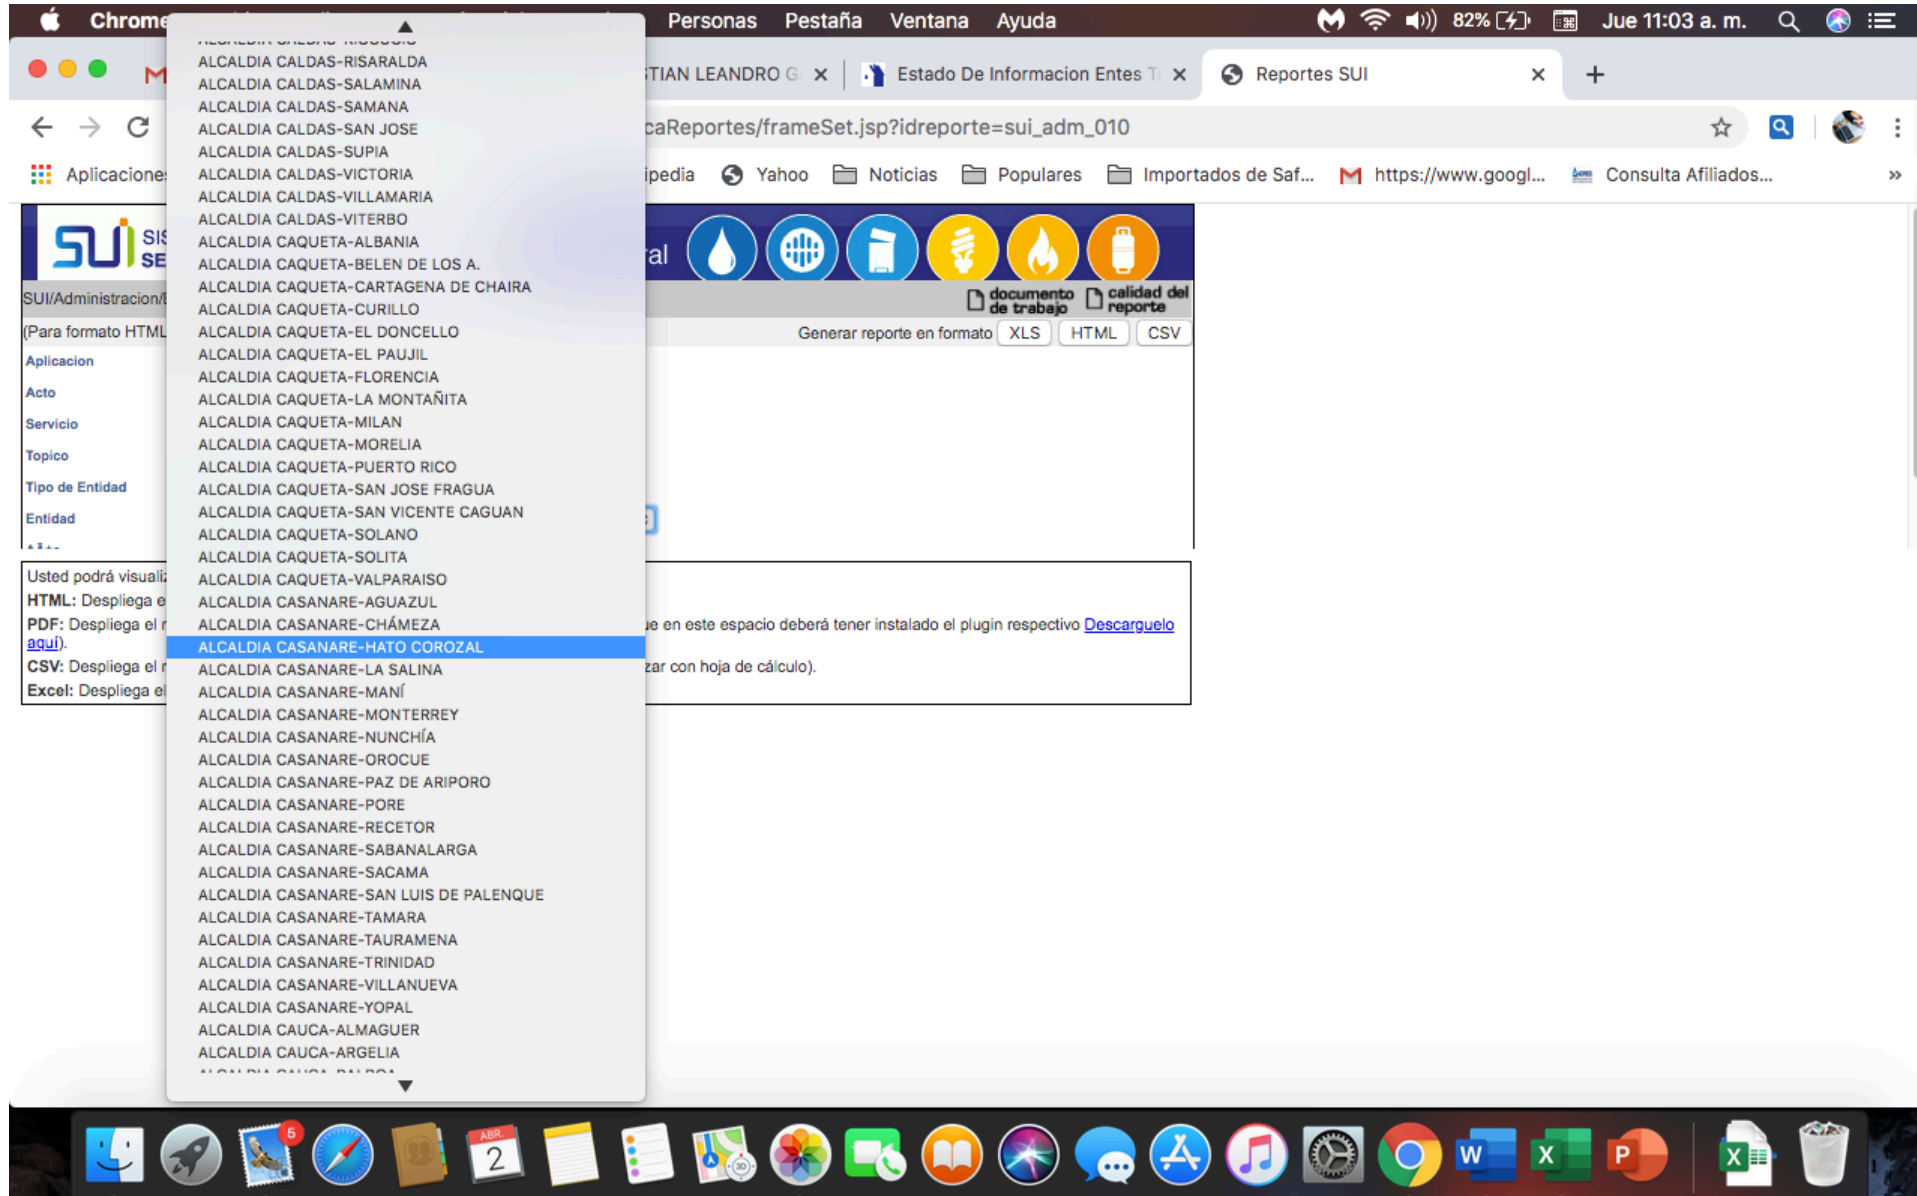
Chrome Personas Pestaña Ventana Ayuda 82% Jue 11:03 a. m.

TIAN LEANDRO G ✕ Estado De Informacion Entes T ✕ Reportes SUI ✕ +

caReportes/frameSet.jsp?idreporte=sui_adm_010

Aplicaciones ipedia Yahoo Noticias Populares Importados de Saf... https://www.googl... Consulta Afiliados... »

SUI SIS SE

al

SUI/Administracion/

documento de trabajo calidad del reporte

(Para formato HTML

Generar reporte en formato XLS HTML CSV

Aplicacion
Acto
Servicio
Topico
Tipo de Entidad
Entidad

ALCALDIA CALDAS-RISARALDA
ALCALDIA CALDAS-SALAMINA
ALCALDIA CALDAS-SAMANA
ALCALDIA CALDAS-SAN JOSE
ALCALDIA CALDAS-SUPIA
ALCALDIA CALDAS-VICTORIA
ALCALDIA CALDAS-VILLAMARIA
ALCALDIA CALDAS-VITERBO
ALCALDIA CAQUETA-ALBANIA
ALCALDIA CAQUETA-BELEN DE LOS A.
ALCALDIA CAQUETA-CARTAGENA DE CHAIRA
ALCALDIA CAQUETA-CURILLO
ALCALDIA CAQUETA-EL DONCELLO
ALCALDIA CAQUETA-EL PAUJIL
ALCALDIA CAQUETA-FLORENCIA
ALCALDIA CAQUETA-LA MONTAÑITA
ALCALDIA CAQUETA-MILAN
ALCALDIA CAQUETA-MORELIA
ALCALDIA CAQUETA-PUERTO RICO
ALCALDIA CAQUETA-SAN JOSE FRAGUA
ALCALDIA CAQUETA-SAN VICENTE CAGUAN
ALCALDIA CAQUETA-SOLANO
ALCALDIA CAQUETA-SOLITA
ALCALDIA CAQUETA-VALPARAISO
ALCALDIA CASANARE-AGUAZUL
ALCALDIA CASANARE-CHÁMEZA
ALCALDIA CASANARE-HATO COROZAL
ALCALDIA CASANARE-LA SALINA
ALCALDIA CASANARE-MANÍ
ALCALDIA CASANARE-MONTERREY
ALCALDIA CASANARE-NUNCHÍA
ALCALDIA CASANARE-OROCUE
ALCALDIA CASANARE-PAZ DE ARIPORO
ALCALDIA CASANARE-PORE
ALCALDIA CASANARE-RECETOR
ALCALDIA CASANARE-SABANALARGA
ALCALDIA CASANARE-SACAMA
ALCALDIA CASANARE-SAN LUIS DE PALENQUE
ALCALDIA CASANARE-TAMARA
ALCALDIA CASANARE-TAURAMENA
ALCALDIA CASANARE-TRINIDAD
ALCALDIA CASANARE-VILLANUEVA
ALCALDIA CASANARE-YOPAL
ALCALDIA CAUCA-ALMAGUER
ALCALDIA CAUCA-ARGELIA

Usted podrá visuali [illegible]
HTML: Despliega e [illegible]
PDF: Despliega el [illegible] ue en este espacio deberá tener instalado el plugin respectivo Descarguelo aquí).
CSV: Despliega el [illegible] zar con hoja de cálculo).
Excel: Despliega el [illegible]

ABR. 2